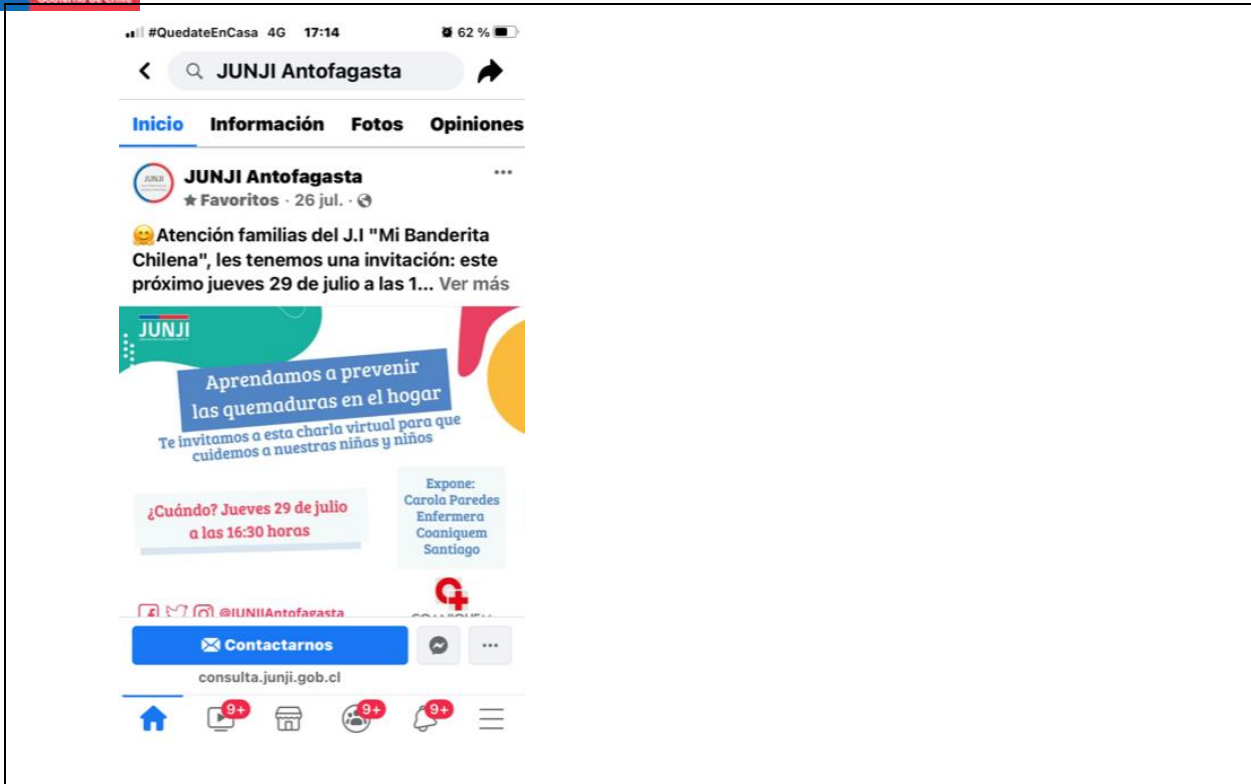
#QuedateEnCasa 4G 17:14 62 %

JUNJI Antofagasta

Inicio Información Fotos Opiniones

JUNJI Antofagasta
★ Favoritos · 26 jul. ·

😊Atención familias del J.I "Mi Banderita Chilena", les tenemos una invitación: este próximo jueves 29 de julio a las 1... Ver más

JUNJI

Aprendamos a prevenir las quemaduras en el hogar

Te invitamos a esta charla virtual para que cuidemos a nuestras niñas y niños

¿Cuándo? Jueves 29 de julio a las 16:30 horas

Expone: Carola Paredes Enfermera Coaniquem Santiago

@JUNJIAntofagasta

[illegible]

Contactarnos

consulta.junji.gob.cl

9+ 9+ 9+